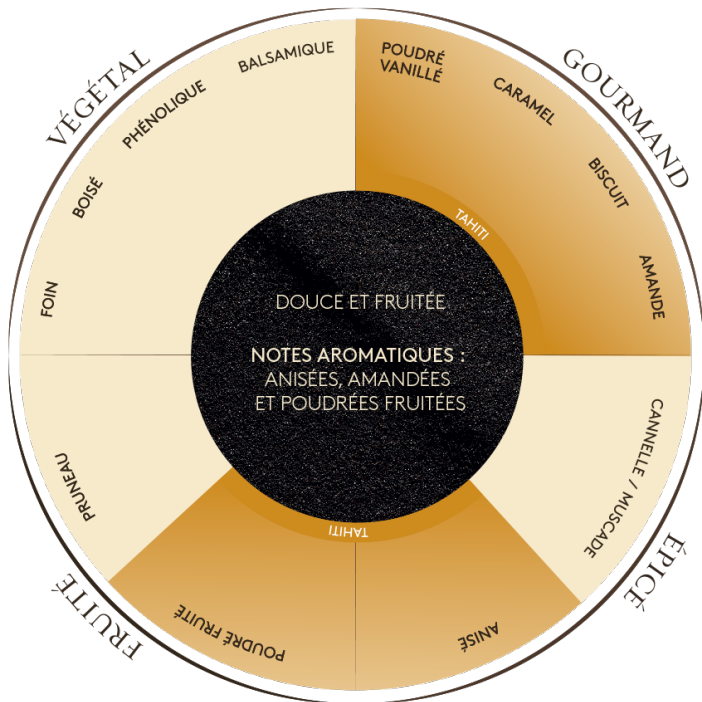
VÉGÉTAL

GOURMAND

ÉPICÉ

FRUITÉ

BALSAMIQUE

PHÉNOLIQUE

BOISÉ

FOIN

POUDRÉ VANILLÉ

CARAMEL

BISCUIT

AMANDE

CANNELLE / MUSCADE

ANISÉ

POUDRÉ FRUITÉ

PRUNEAU

TAHITI

TAHITI

DOUCE ET FRUITÉE

NOTES AROMATIQUES :
ANISÉES, AMANDÉES ET POUDRÉES FRUITÉES